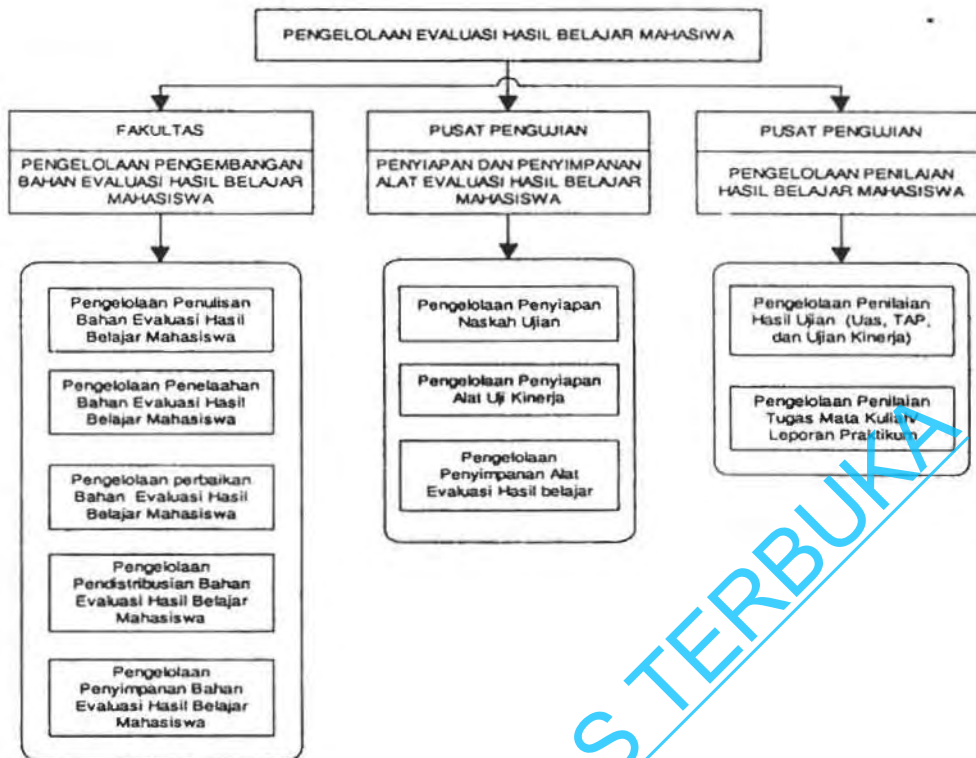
PENGELOLAAN EVALUASI HASIL BELAJAR MAHASISWA

FAKULTAS

PENGELOLAAN PENGEMBANGAN BAHAN EVALUASI HASIL BELAJAR MAHASISWA

Pengelolaan Penulisan Bahan Evaluasi Hasil Belajar Mahasiswa

Pengelolaan Penelaahan Bahan Evaluasi Hasil Belajar Mahasiswa

Pengelolaan perbaikan Bahan Evaluasi Hasil Belajar Mahasiswa

Pengelolaan Pendistribusian Bahan Evaluasi Hasil Belajar Mahasiswa

Pengelolaan Penyimpanan Bahan Evaluasi Hasil Belajar Mahasiswa

PUSAT PENGUJIAN

PENYIAPAN DAN PENYIMPANAN ALAT EVALUASI HASIL BELAJAR MAHASISWA

Pengelolaan Penyiapan Naskah Ujian

Pengelolaan Penyiapan Alat Uji Kinerja

Pengelolaan Penyimpanan Alat Evaluasi Hasil belajar

PUSAT PENGUJIAN

PENGELOLAAN PENILAIAN HASIL BELAJAR MAHASISWA

Pengelolaan Penilaian Hasil Ujian (Uas, TAP, dan Ujian Kinerja)

Pengelolaan Penilaian Tugas Mata Kuliah/ Leporan Praktikum

S TERBUKA